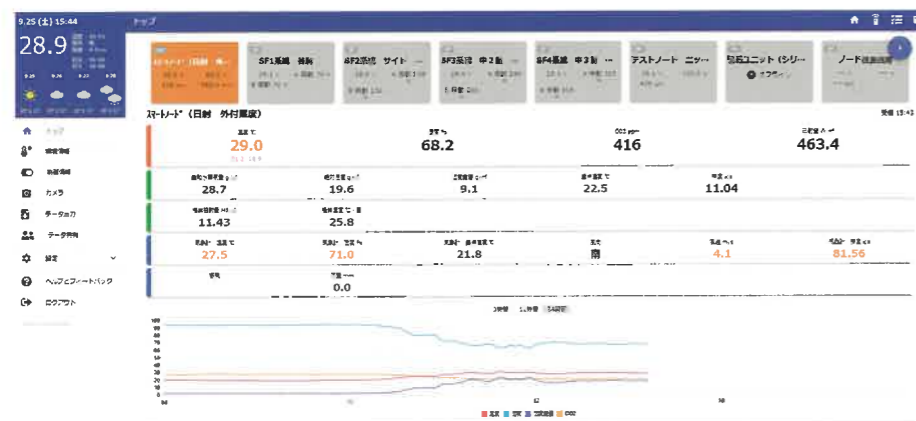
9.25 (土) 15:44

28.9

トップ

SF1温室 後側

SF2温室 サイド

SF3温室 中2階

SF4温室 中3階

テストノード ニッ…

環境ユニット (シリー…

ノード

オフライン

スマートノード (日射 外付周波)

トップ

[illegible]

カメラ

データ出力

データ共有

設定

ヘルプとフィードバック

ログアウト

29.0

68.2

416

463.4

28.7

19.6

9.1

22.5

11.04

11.43

25.8

27.5

71.0

21.8

雨

4.1

81.56

0.0

100
90
80
70
60
50
40
30
20
10
0